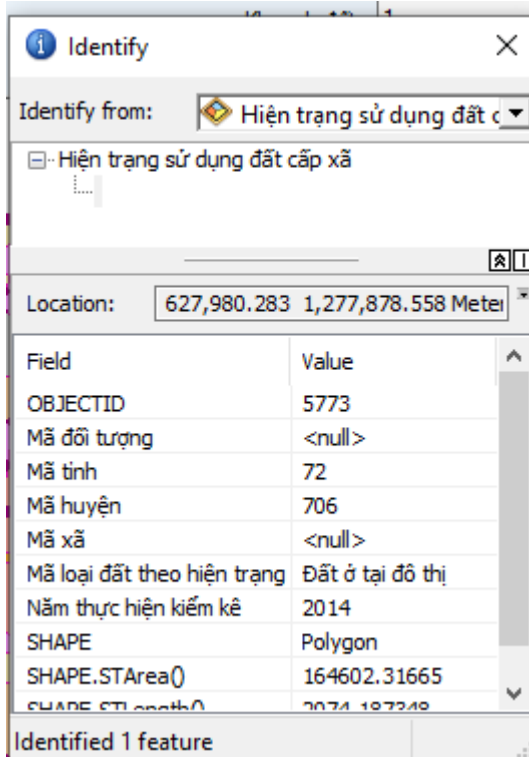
Identify

×

Identify from: Hiện trạng sử dụng đất c

Hiện trạng sử dụng đất cấp xã

Location: 627,980.283 1,277,878.558 Meter

| Field | Value |
|---|---|
| OBJECTID | 5773 |
| Mã đối tượng | <null> |
| Mã tinh | 72 |
| Mã huyện | 706 |
| Mã xã | <null> |
| Mã loại đất theo hiện trạng | Đất ở tại đô thị |
| Năm thực hiện kiểm kê | 2014 |
| SHAPE | Polygon |
| SHAPE.STArea() | 164602.31665 |
| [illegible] | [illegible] |

Identified 1 feature